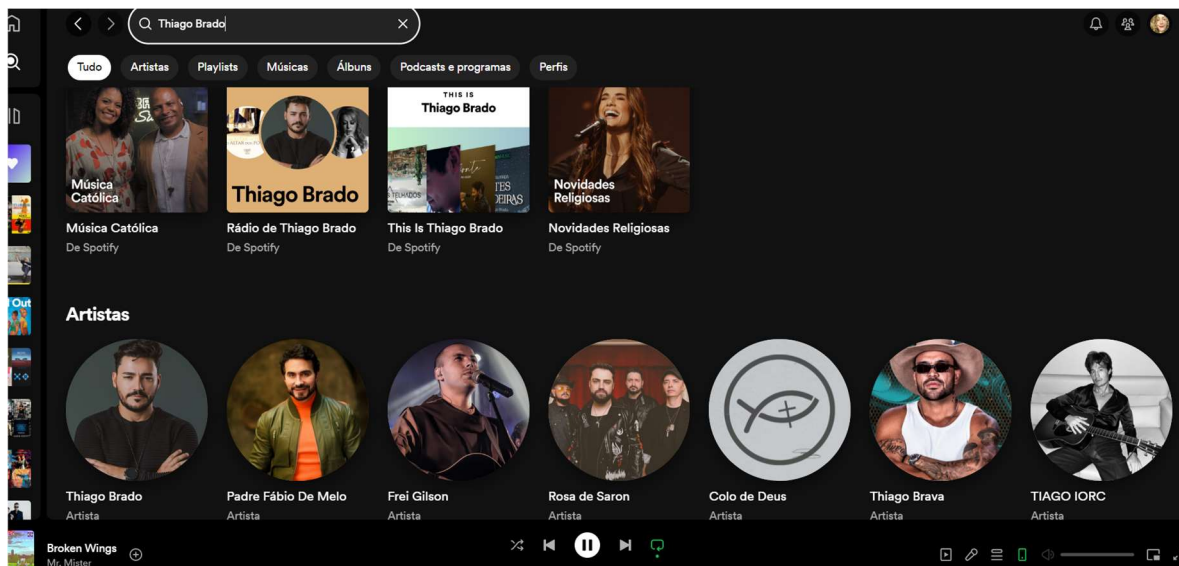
Thiago Brado

Tudo Artistas Playlists Músicas Álbuns Podcasts e programas Perfis

Música Católica

THIS IS
Thiago Brado

Novidades Religiosas

Thiago Brado

Música Católica
De Spotify

Rádio de Thiago Brado
De Spotify

This Is Thiago Brado
De Spotify

Novidades Religiosas
De Spotify

Artistas

Thiago Brado
Artista

Padre Fábio De Melo
Artista

Frei Gilson
Artista

Rosa de Saron
Artista

Colo de Deus
Artista

Thiago Brava
Artista

TIAGO IORC
Artista

Broken Wings
Mr. Mister